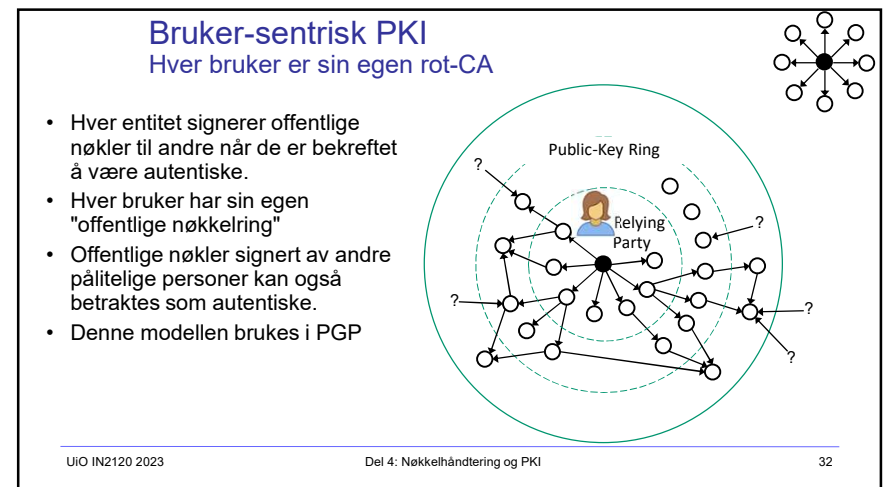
Bruker-sentrisk PKI
Hver bruker er sin egen rot-CA

- Hver entitet signerer offentlige nøkler til andre når de er bekreftet å være autentiske.
- Hver bruker har sin egen "offentlige nøkkelring"
- Offentlige nøkler signert av andre pålitelige personer kan også betraktes som autentiske.
- Denne modellen brukes i PGP

Public-Key Ring

Relying Party

?

?

?

?

?

UiO IN2120 2023

Del 4: Nøkkelhåndtering og PKI

32